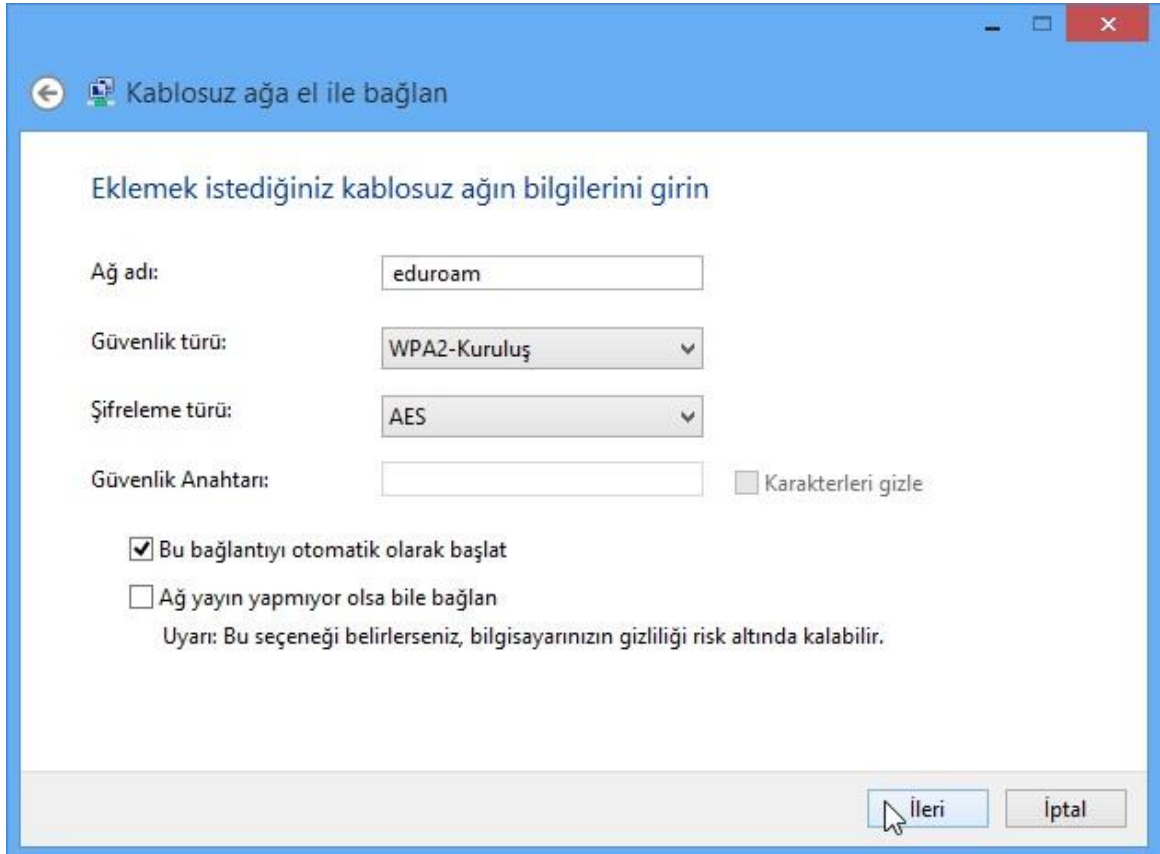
Kablosuz ağa el ile bağlan

Eklemek istediğiniz kablosuz ağın bilgilerini girin

Ağ adı: eduroam

Güvenlik türü: WPA2-Kuruluş

Şifreleme türü: AES

Güvenlik Anahtarı:

Karakterleri gizle

Bu bağlantıyı otomatik olarak başlat

Ağ yayın yapmıyor olsa bile bağlan

Uyarı: Bu seçeneği belirlerseniz, bilgisayarınızın gizliliği risk altında kalabilir.

İleri İptal